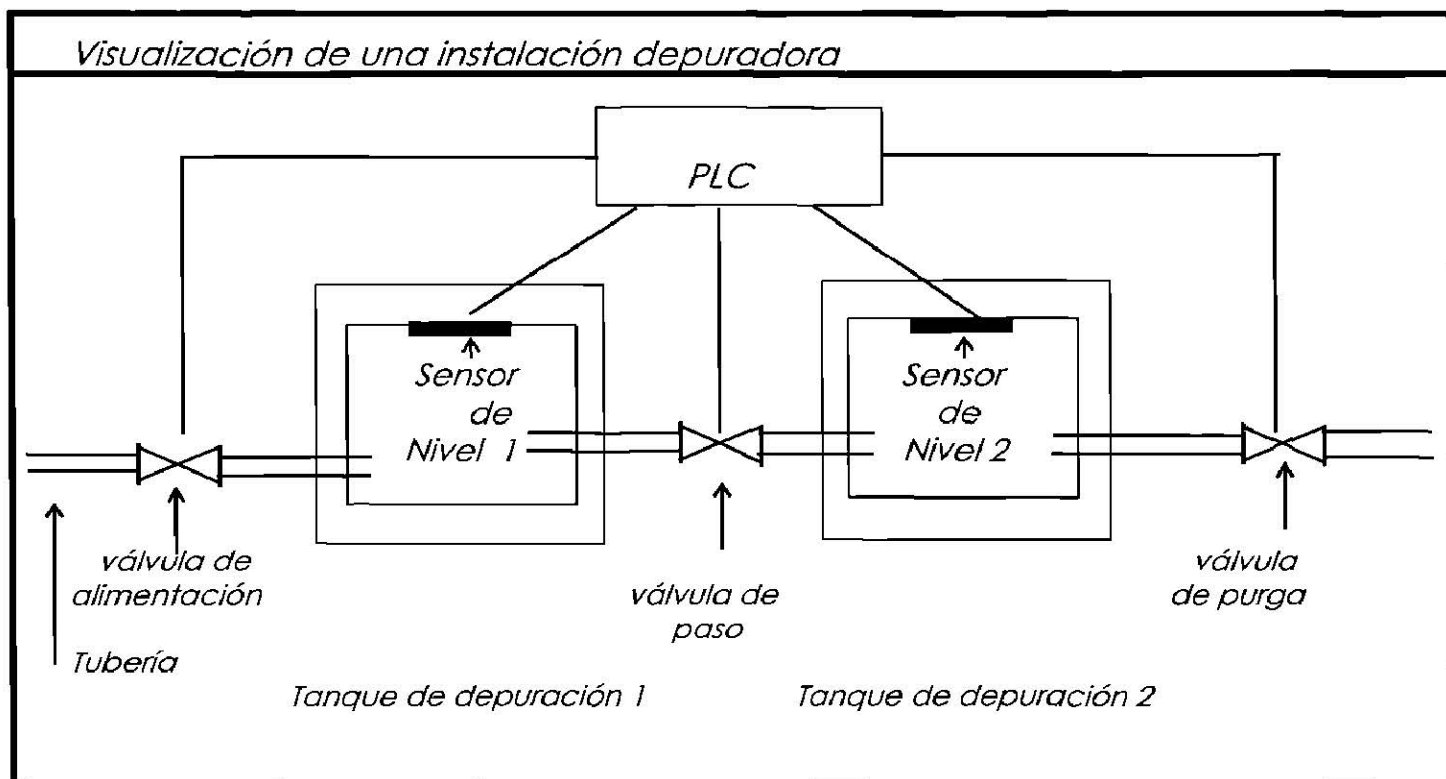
Visualización de una instalación depuradora

PLC

Sensor de Nivel 1

Sensor de Nivel 2

válvula de alimentación

válvula de paso

válvula de purga

Tubería

Tanque de depuración 1

Tanque de depuración 2